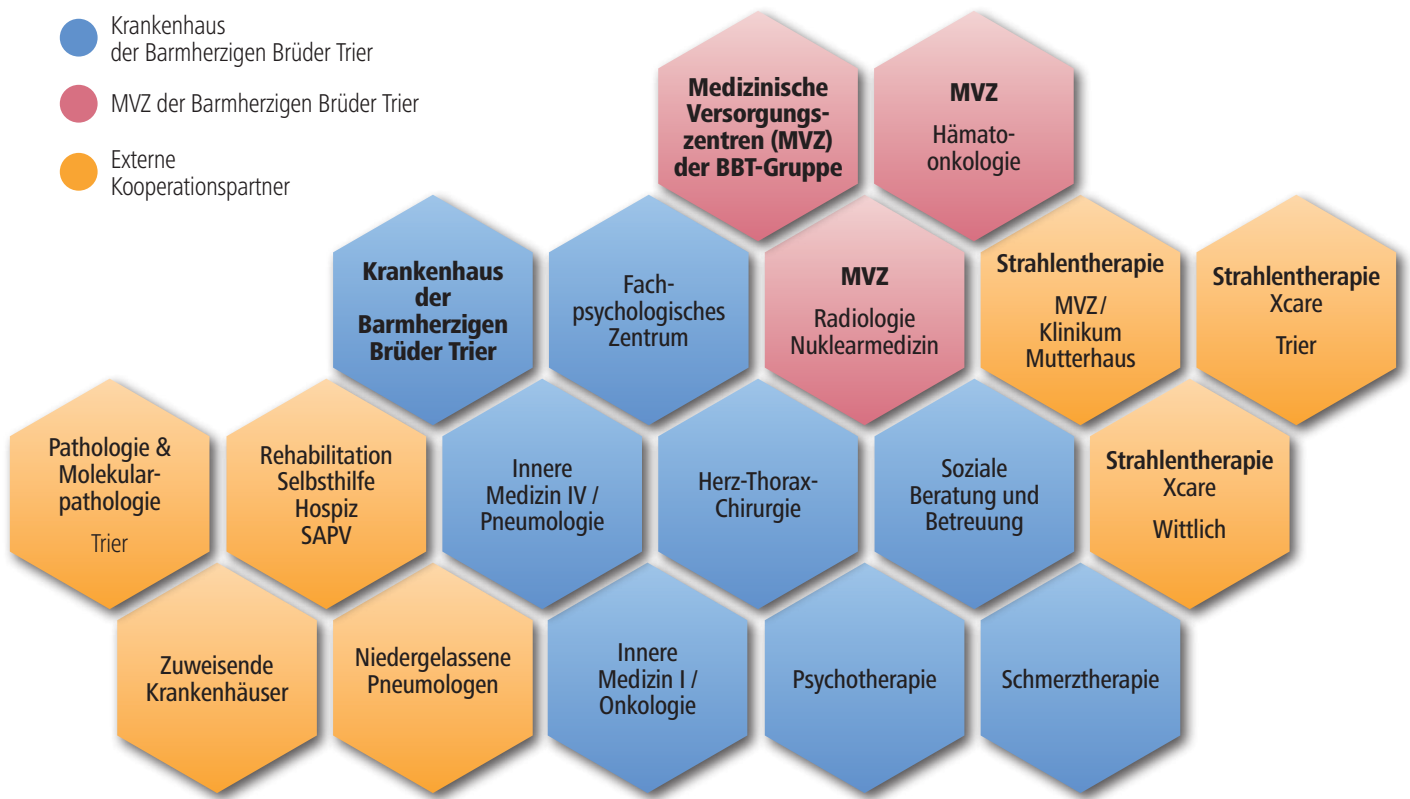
Krankenhaus der Barmherzigen Brüder Trier

MVZ der Barmherzigen Brüder Trier

Externe Kooperationspartner

Medizinische Versorgungszentren (MVZ) der BBT-Gruppe

MVZ
Hämatoonkologie

Krankenhaus der Barmherzigen Brüder Trier

Fachpsychologisches Zentrum

MVZ
Radiologie Nuklearmedizin

Strahlentherapie
MVZ / Klinikum Mutterhaus

Strahlentherapie Xcare
Trier

Pathologie & Molekularpathologie
Trier

Rehabilitation Selbsthilfe Hospiz SAPV

Innere Medizin IV / Pneumologie

Herz-Thorax-Chirurgie

Soziale Beratung und Betreuung

Strahlentherapie Xcare
Wittlich

Zuweisende Krankenhäuser

Niedergelassene Pneumologen

Innere Medizin I / Onkologie

Psychotherapie

Schmerztherapie